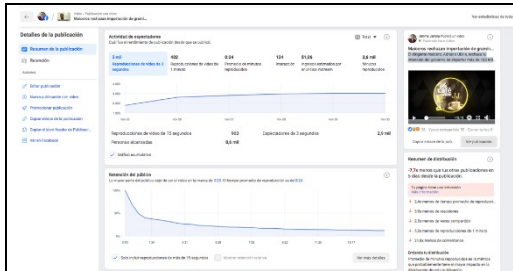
Video · Publicado en redes
Mexicanos realizaron importación de granit...

No estadísticas de hoy

Detalles de la publicación

Resumen de la publicación

Rendimiento

Actividad de espectadores
Cuál fue el rendimiento de publicación desde que se publicó

Total

3 mil
Espectadores de video de 3 segundos

400
Espectadores de video de 1 minuto

0:24
Promedio de minutos reproducidos

124
Interacción

$1.25
Promedio por espectador de un minuto

2,6 mil
Minutos reproducidos

Reproducciones de video de 15 segundos
103
Espectadores de 3 segundos
2,9 mil

Personas alcanzadas
9,6 mil

Editar publicación

Retención del público
La mayoría de la publicación fue vista en 0:24

Ver más detalles

Resumen de distribución
-7,7x menos de lo que otras publicaciones en 5 días desde la publicación

Mexicanos realizaron importación de granit...

Dejar comentario

Ver publicación